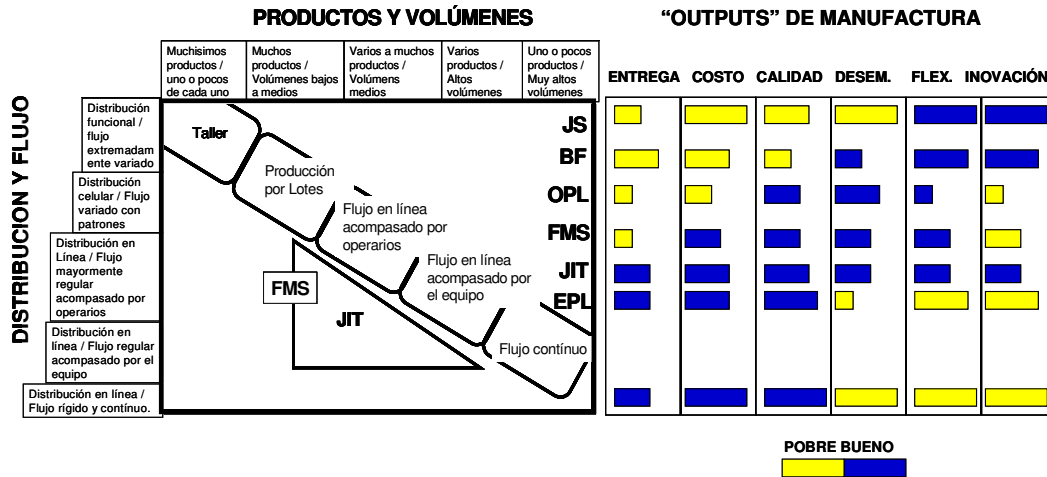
PRODUCTOS Y VOLÚMENES

"OUTPUTS" DE MANUFACTURA

| Muchísimos productos / uno o pocos de cada uno | Muchos productos / Volúmenes bajos a medios | Varios a muchos productos / Volúmens medios | Varios productos / Altos volúmenes | Uno o pocos productos / Muy altos volúmenes |
|---|---|---|---|---|

ENTREGA COSTO CALIDAD DESEM. FLEX. INOVACIÓN

DISTRIBUCION Y FLUJO

Distribución funcional / flujo extremadamente variado

Distribución celular / Flujo variado con patrones

Distribución en Línea / Flujo mayormente regular acompasado por operarios

Distribución en línea / Flujo regular acompasado por el equipo

Distribución en línea / Flujo rígido y contínuo.

Taller

Producción por Lotes

Flujo en línea acompasado por operarios

Flujo en línea acompasado por el equipo

FMS

JIT

Flujo contínuo

JS
BF
OPL
FMS
JIT
EPL

POBRE BUENO